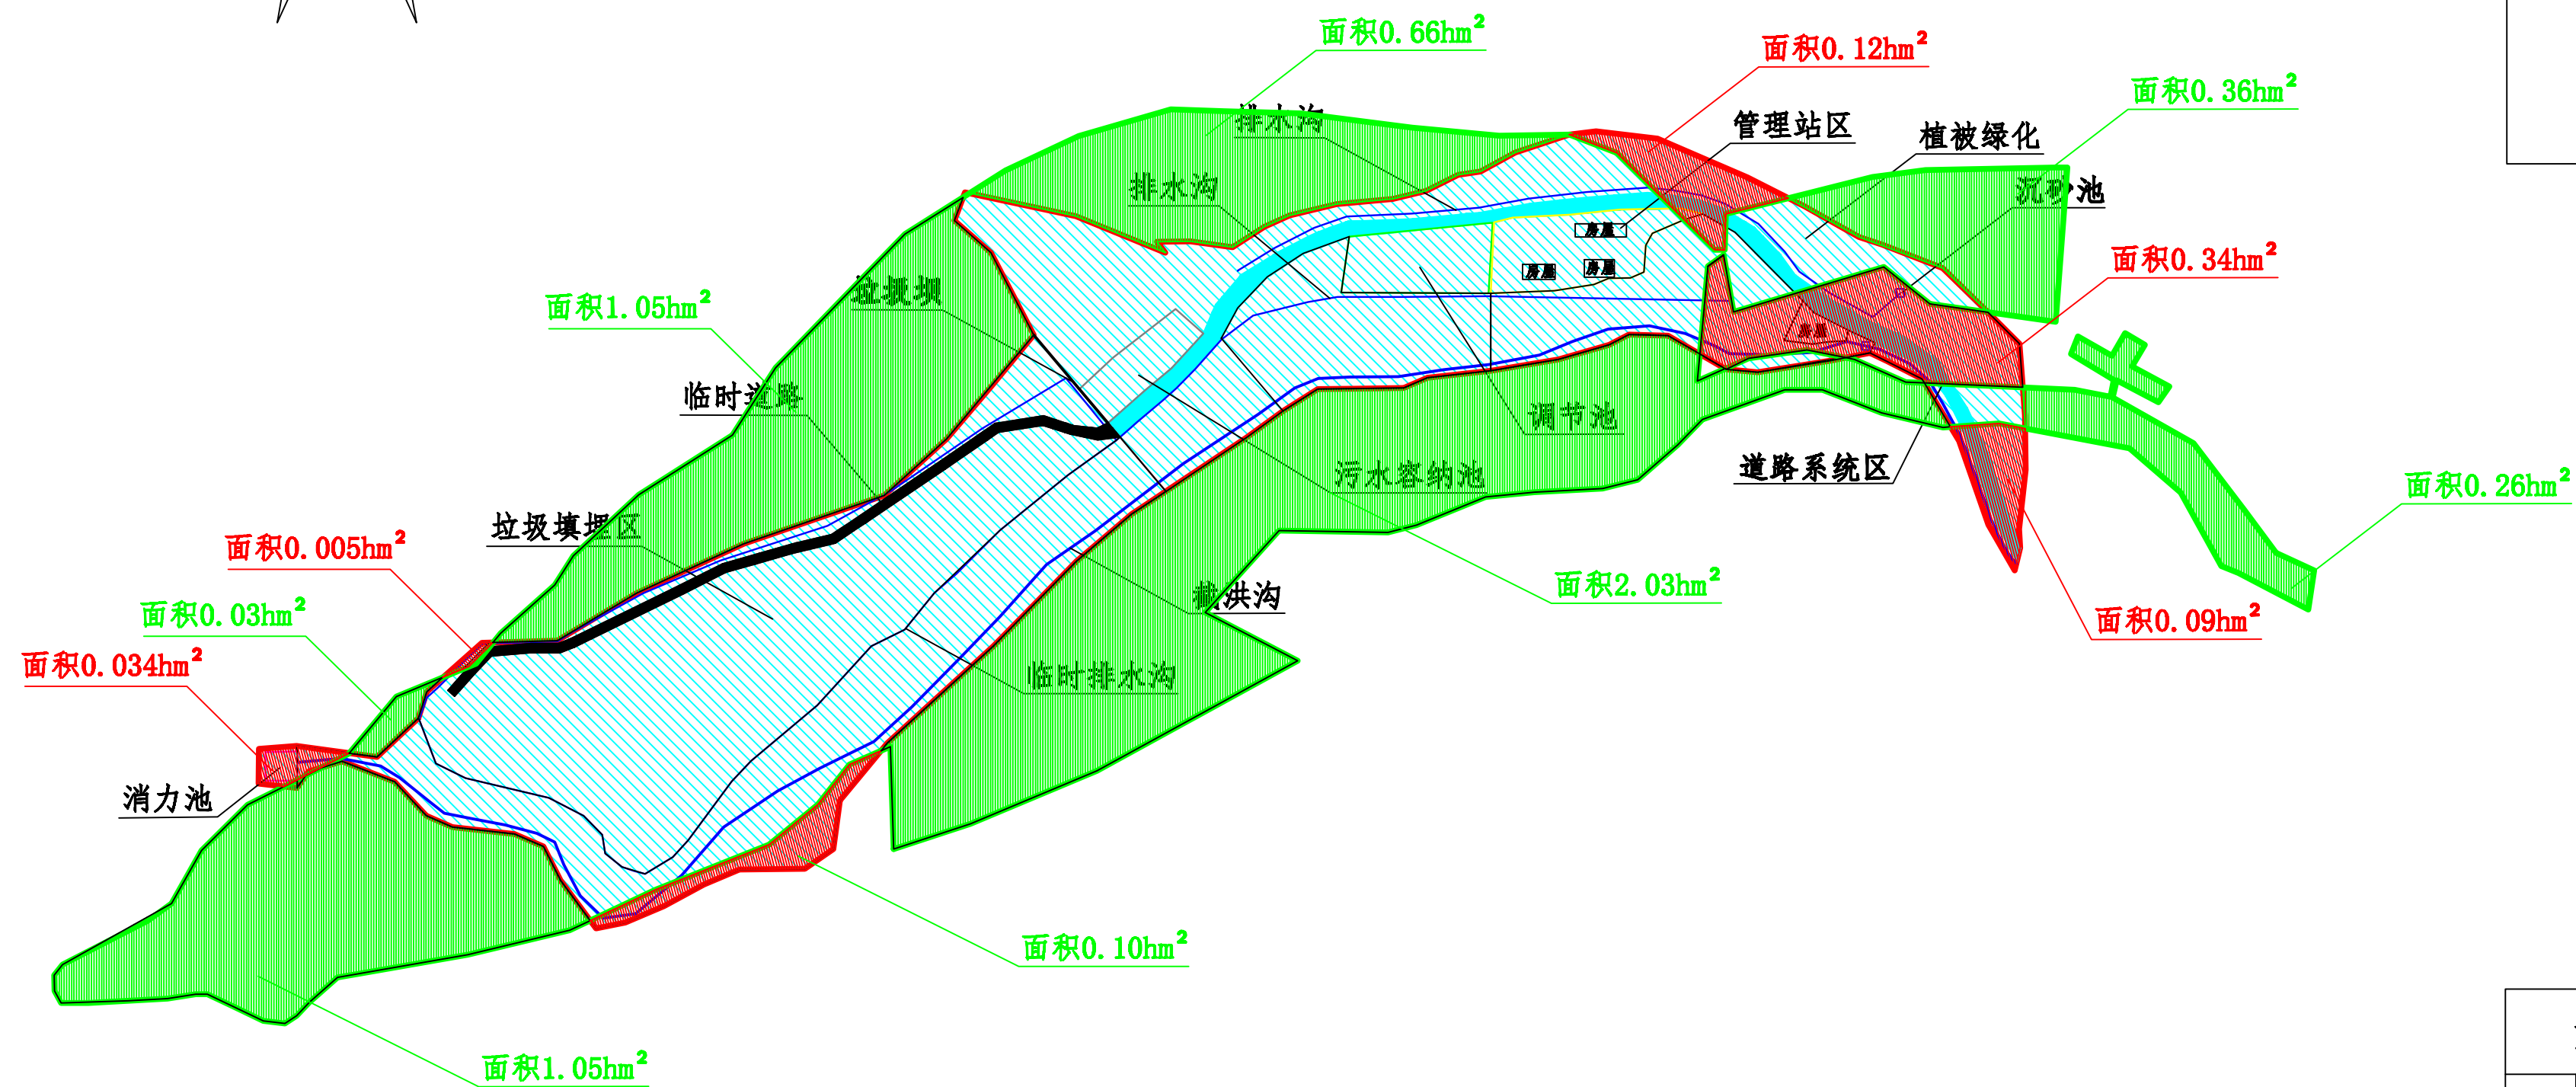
面积0.66hm$^2$
面积0.12hm$^2$
面积0.36hm$^2$
排水沟
管理站区
植被绿化
排水沟
沉砂池
房屋
房屋
房屋
面积0.34hm$^2$
拦挡坝
面积1.05hm$^2$
房屋
临时道路
调节池
道路系统区
污水容纳池
面积0.26hm$^2$
垃圾填埋区
面积0.005hm$^2$
截洪沟
面积2.03hm$^2$
面积0.09hm$^2$
面积0.03hm$^2$
面积0.034hm$^2$
临时排水沟
消力池
面积0.10hm$^2$
面积1.05hm$^2$